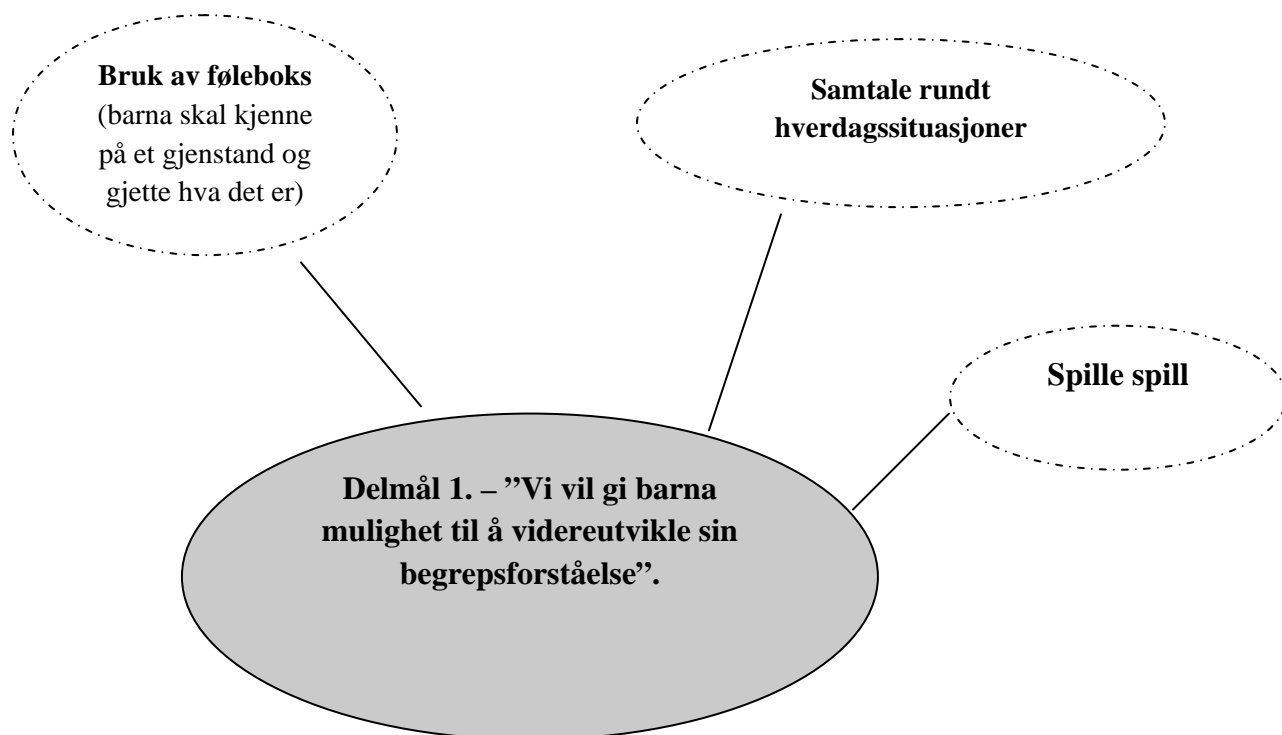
Bruk av føleboks (barna skal kjenne på et gjenstand og gjette hva det er)

Samtale rundt hverdagssituasjoner

Spille spill

Delmål 1. – ''Vi vil gi barna mulighet til å videreutvikle sin begrepsforståelse''.